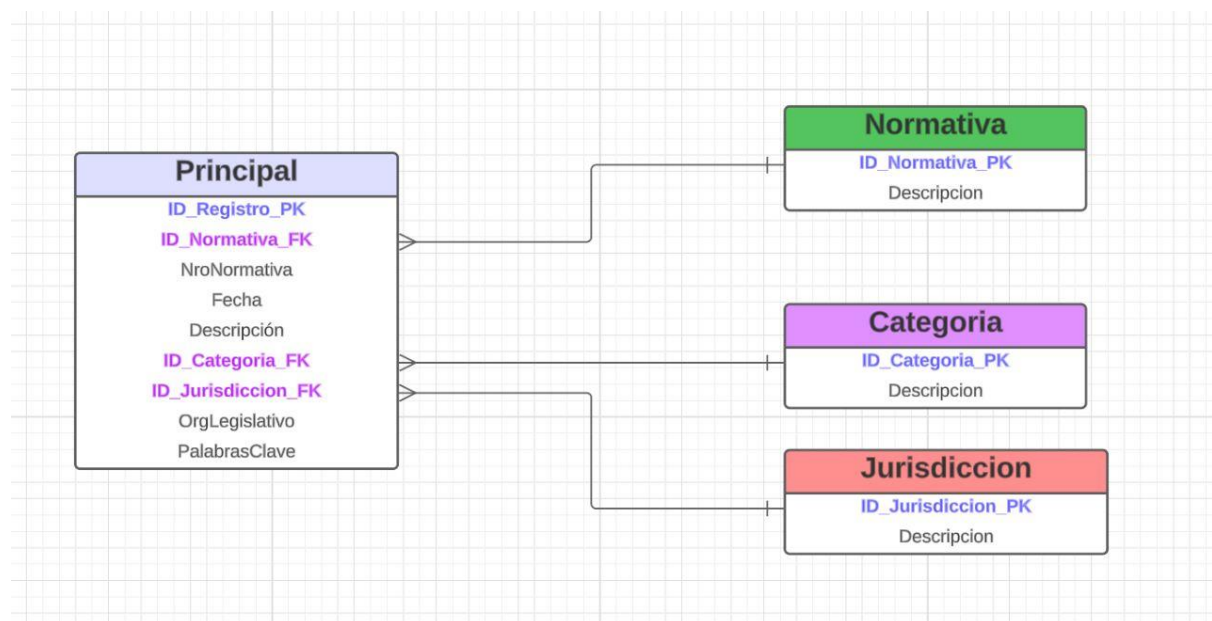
Principal
ID_Registro_PK
ID_Normativa_FK
NroNormativa
Fecha
Descripción
ID_Categoria_FK
ID_Jurisdiccion_FK
OrgLegislativo
PalabrasClave

Normativa
ID_Normativa_PK
Descripcion

Categoria
ID_Categoria_PK
Descripcion

Jurisdiccion
ID_Jurisdiccion_PK
Descripcion